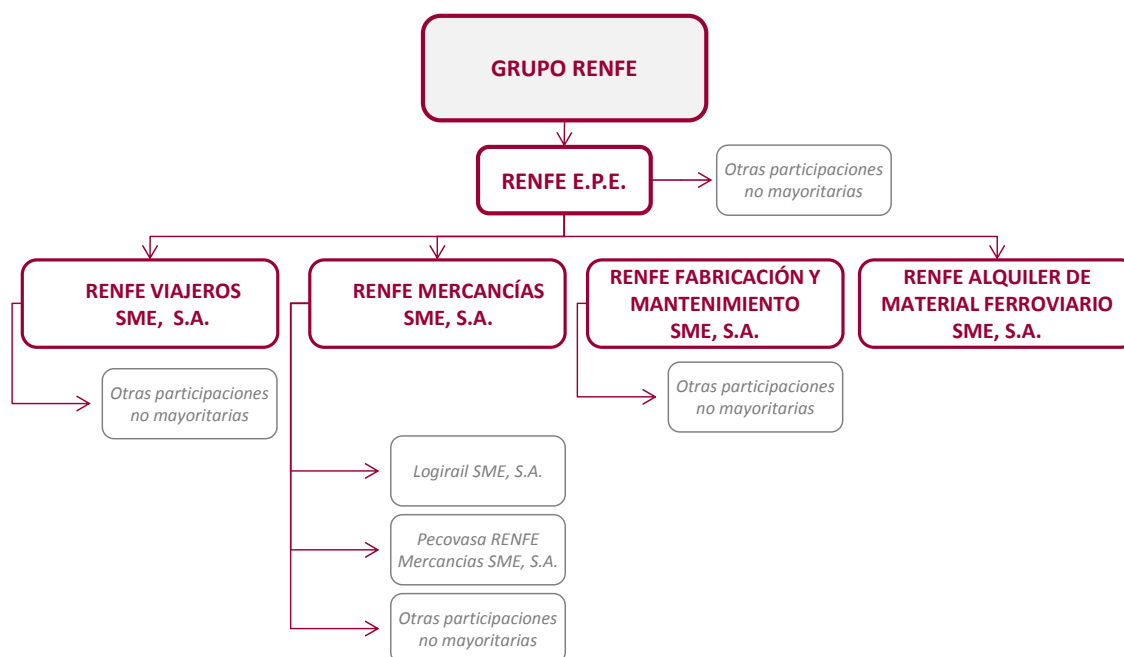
GRUPO RENFE

RENFE E.P.E.

Otras participaciones no mayoritarias

RENFE VIAJEROS SME, S.A.

Otras participaciones no mayoritarias

RENFE MERCANCÍAS SME, S.A.

Logirail SME, S.A.

Pecovasa RENFE Mercancias SME, S.A.

Otras participaciones no mayoritarias

RENFE FABRICACIÓN Y MANTENIMIENTO SME, S.A.

Otras participaciones no mayoritarias

RENFE ALQUILER DE MATERIAL FERROVIARIO SME, S.A.